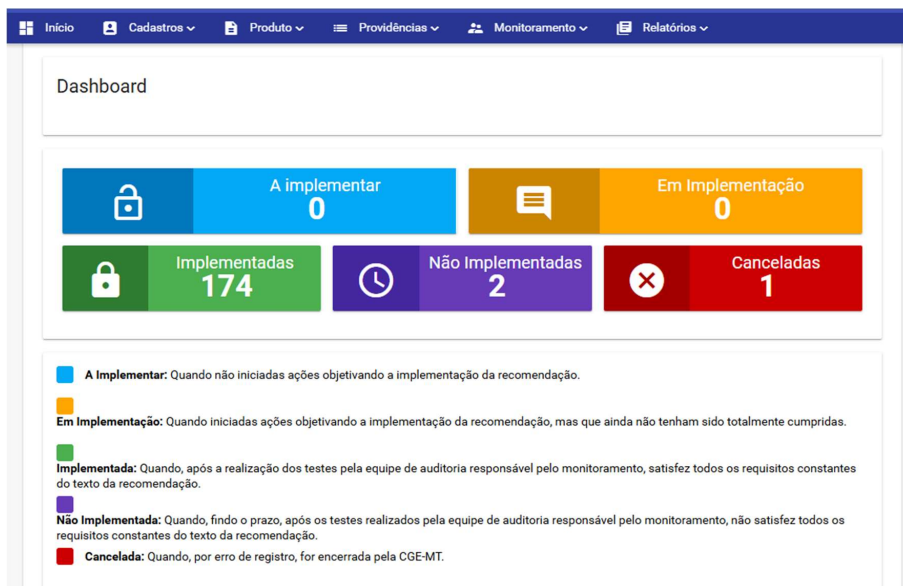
Início Cadastros Produto Providências Monitoramento Relatórios

Dashboard

A implementar
0

Em Implementação
0

Implementadas
174

Não Implementadas
2

Canceladas
1

**A Implementar:** Quando não iniciadas ações objetivando a implementação da recomendação.

**Em Implementação:** Quando iniciadas ações objetivando a implementação da recomendação, mas que ainda não tenham sido totalmente cumpridas.

**Implementada:** Quando, após a realização dos testes pela equipe de auditoria responsável pelo monitoramento, satisfez todos os requisitos constantes do texto da recomendação.

**Não Implementada:** Quando, findo o prazo, após os testes realizados pela equipe de auditoria responsável pelo monitoramento, não satisfez todos os requisitos constantes do texto da recomendação.

**Cancelada:** Quando, por erro de registro, for encerrada pela CGE-MT.